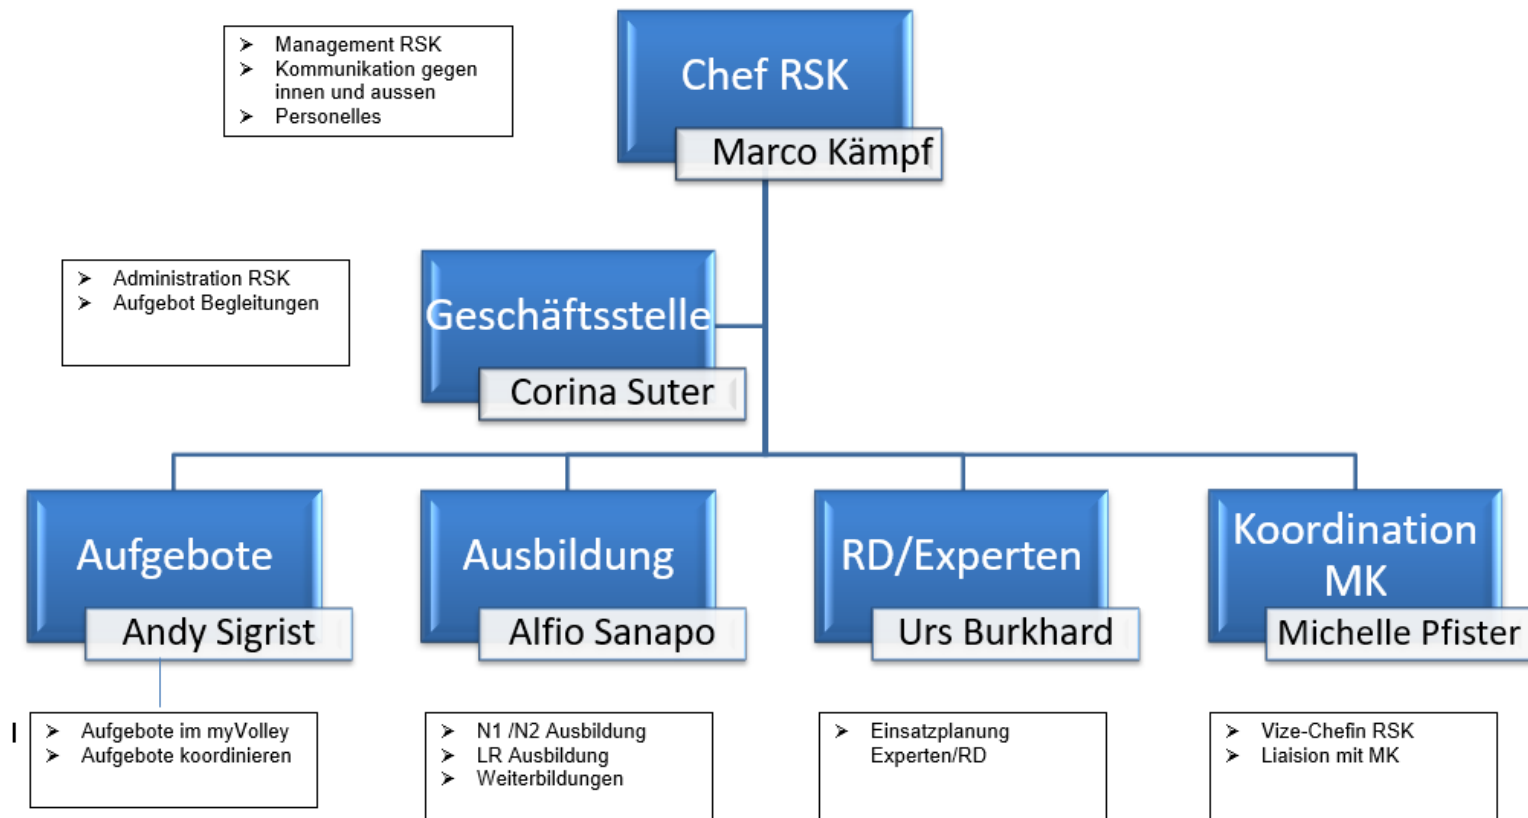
➢ Management RSK
➢ Kommunikation gegen innen und aussen
➢ Personelles

Chef RSK
Marco Kämpf

➢ Administration RSK
➢ Aufgebot Begleitungen

Geschäftsstelle
Corina Suter

Aufgebote
Andy Sigrist

Ausbildung
Alfio Sanapo

RD/Experten
Urs Burkhard

Koordination MK
Michelle Pfister

➢ Aufgebote im myVolley
➢ Aufgebote koordinieren

➢ N1 /N2 Ausbildung
➢ LR Ausbildung
➢ Weiterbildungen

➢ Einsatzplanung Experten/RD

➢ Vize-Chefin RSK
➢ Liaision mit MK